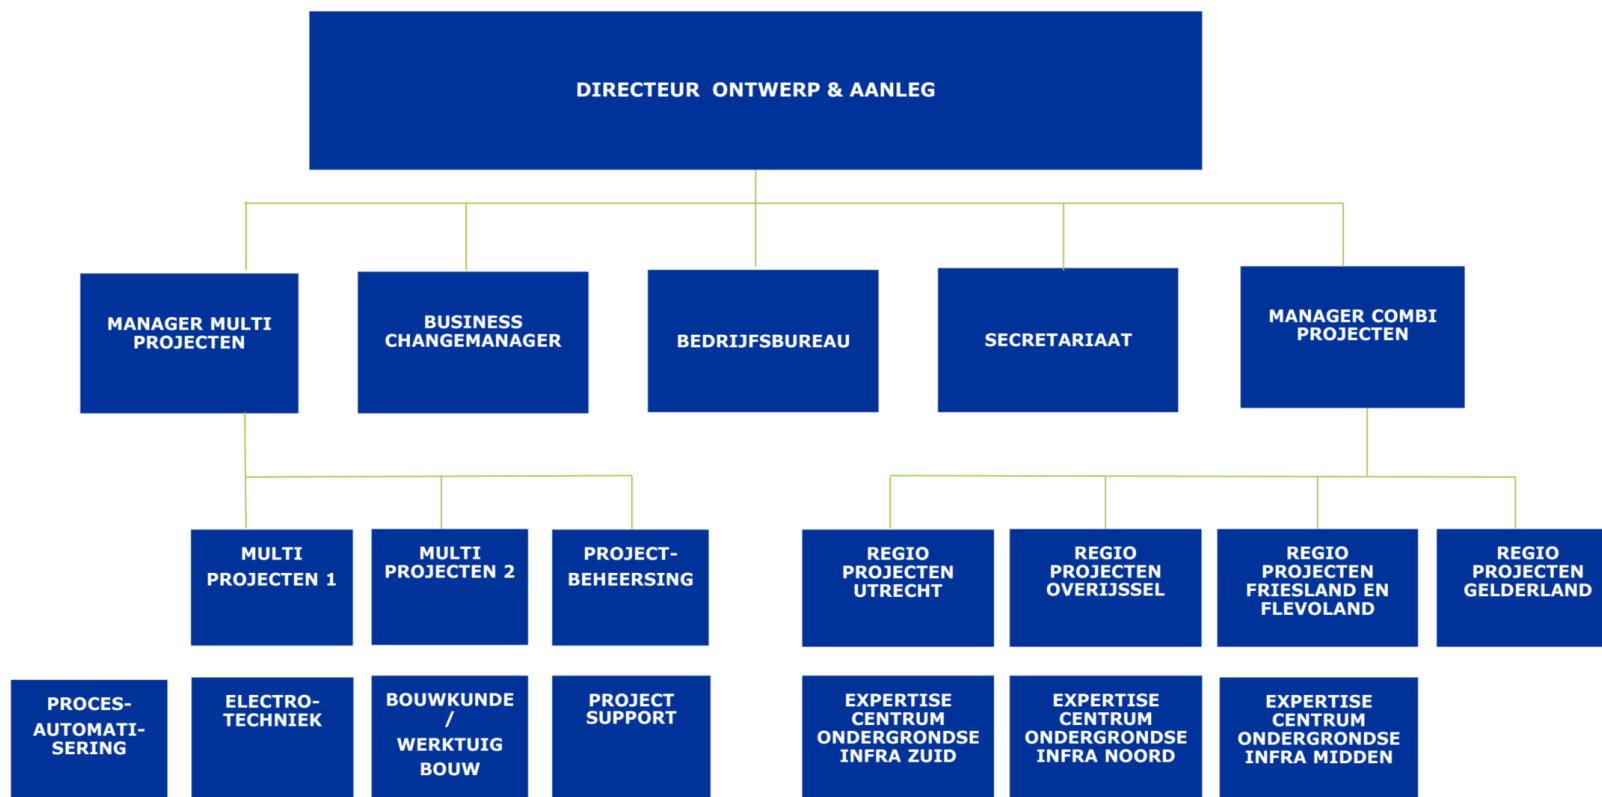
DIRECTEUR ONTWERP & AANLEG

MANAGER MULTI PROJECTEN

BUSINESS CHANGEMANAGER

BEDRIJFSBUREAU

SECRETARIAAT

MANAGER COMBI PROJECTEN

MULTI PROJECTEN 1

MULTI PROJECTEN 2

PROJECT-BEHEERSING

REGIO PROJECTEN UTRECHT

REGIO PROJECTEN OVERIJSSEL

REGIO PROJECTEN FRIESLAND EN FLEVOLAND

REGIO PROJECTEN GELDERLAND

PROCES-AUTOMATI-SERING

ELECTRO-TECHNIEK

BOUWKUNDE / WERKTUIG BOUW

PROJECT SUPPORT

EXPERTISE CENTRUM ONDERGRONDSE INFRA ZUID

EXPERTISE CENTRUM ONDERGRONDSE INFRA NOORD

EXPERTISE CENTRUM ONDERGRONDSE INFRA MIDDEN